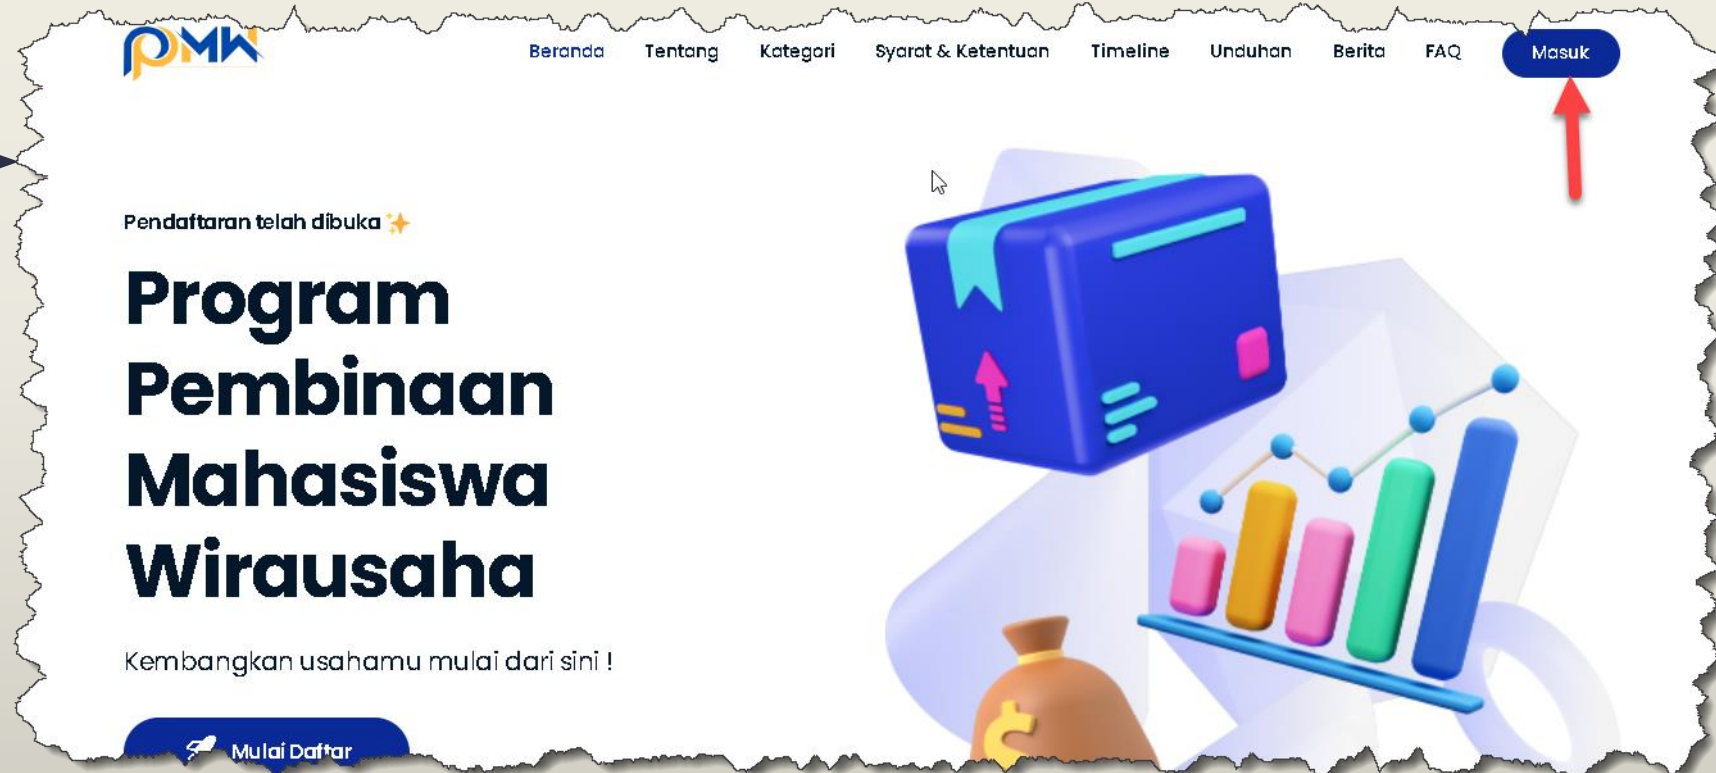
PMW

Beranda Tentang Kategori Syarat & Ketentuan Timeline Unduhan Berita FAQ Masuk

Pendaftaran telah dibuka ✨

Program Pembinaan Mahasiswa Wirausaha

Kembangkan usahamu mulai dari sini !

Mulai Daftar